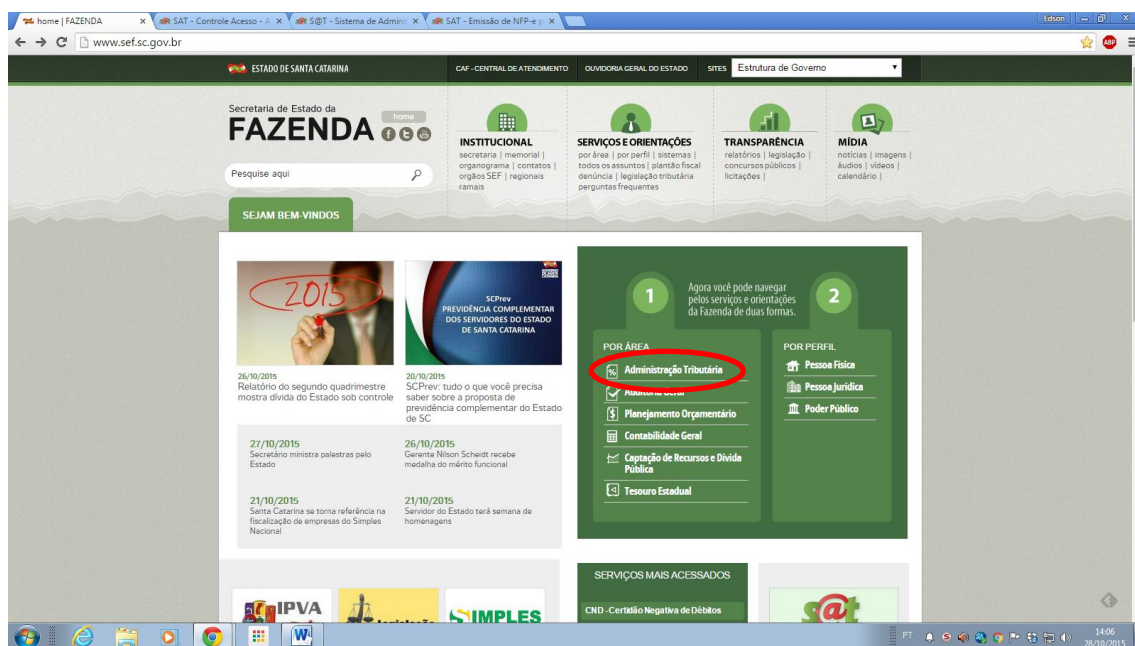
home | FAZENDA × SAT - Controle Acesso - A × S@T - Sistema de Admini × SAT - Emissão de NFP-e p ×

Edson

www.sef.sc.gov.br

ESTADO DE SANTA CATARINA

CAF - CENTRAL DE ATENDIMENTO OUVIDORIA GERAL DO ESTADO SITES Estrutura de Governo

Secretaria de Estado da FAZENDA home

Pesquise aqui

INSTITUCIONAL
secretaria | memorial | organograma | contatos | orgãos SEF | regionais ramais

SERVIÇOS E ORIENTAÇÕES
por área | por perfil | sistemas | todos os assuntos | plantão fiscal denúncia | legislação tributária perguntas frequentes

TRANSPARÊNCIA
relatórios | legislação | concursos públicos | licitações |

MÍDIA
notícias | imagens | áudios | vídeos | calendário |

SEJAM BEM-VINDOS

2015

SCPrev
PREVIDÊNCIA COMPLEMENTAR DOS SERVIDORES DO ESTADO DE SANTA CATARINA

26/10/2015
Relatório do segundo quadrimestre mostra dívida do Estado sob controle

20/10/2015
SCPrev: tudo o que você precisa saber sobre a proposta de previdência complementar do Estado de SC

27/10/2015
Secretário ministra palestras pelo Estado

26/10/2015
Gerente Nilson Scheidt recebe medalha do mérito funcional

21/10/2015
Santa Catarina se torna referência na fiscalização de empresas do Simples Nacional

21/10/2015
Servidor do Estado terá semana de homenagens

1 Agora você pode navegar pelos serviços e orientações da Fazenda de duas formas. 2

POR ÁREA
Administração Tributária
Auditoria Geral
Planejamento Orçamentário
Contabilidade Geral
Captação de Recursos e Dívida Pública
Tesouro Estadual

POR PERFIL
Pessoa Física
Pessoa Jurídica
Poder Público

SERVIÇOS MAIS ACESSADOS
CND - Certidão Negativa de Débitos

IPVA
Legislação
SIMPLES
s@t

PT 14:06 28/10/2015